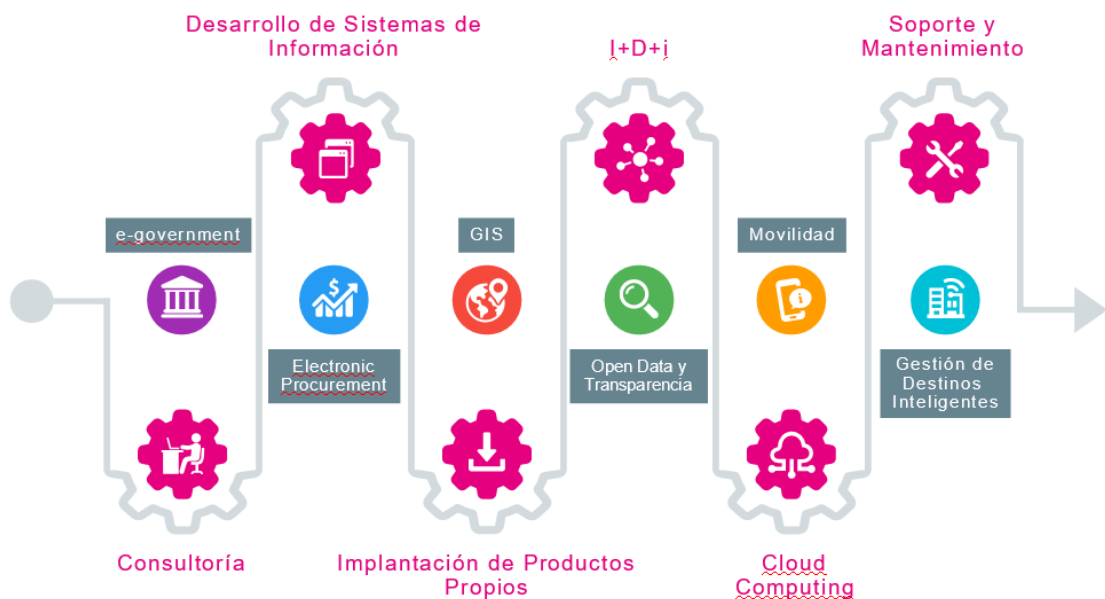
Desarrollo de Sistemas de Información

I+D+i

Soporte y Mantenimiento

e-government

GIS

Movilidad

Electronic Procurement

Open Data y Transparencia

Gestión de Destinos Inteligentes

Consultoría

Implantación de Productos Propios

Cloud Computing